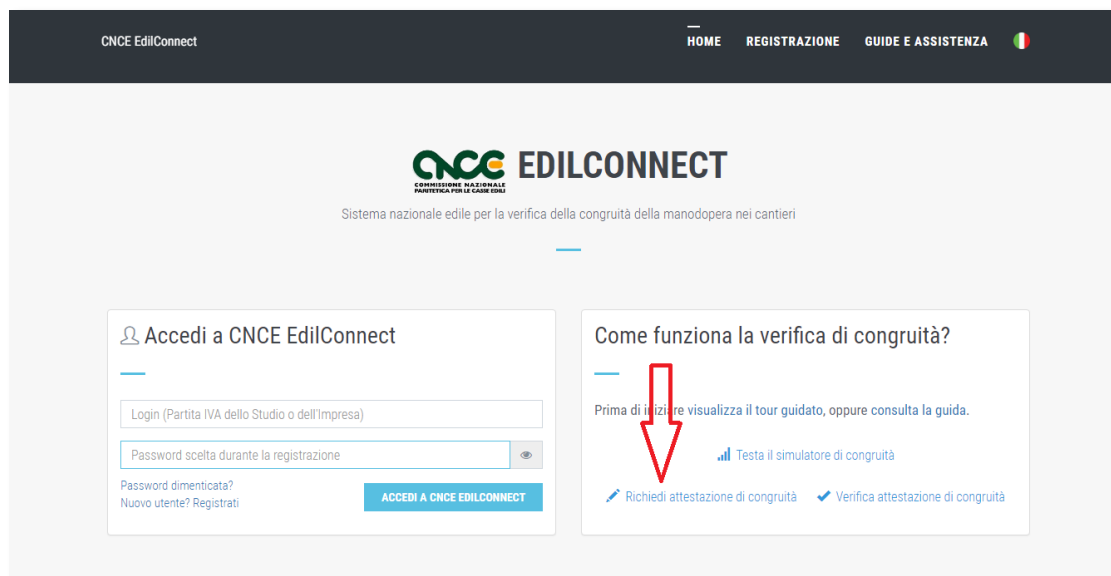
CNCE EdilConnect

HOME REGISTRAZIONE GUIDE E ASSISTENZA

CNCE COMMISSIONE NAZIONALE PARITETICA PER LE CASSE EDILI EDILCONNECT

Sistema nazionale edile per la verifica della congruità della manodopera nei cantieri

Accedi a CNCE EdilConnect

Login (Partita IVA dello Studio o dell'Impresa)

Password scelta durante la registrazione

Password dimenticata?
Nuovo utente? Registrati

ACCEDI A CNCE EDILCONNECT

Come funziona la verifica di congruità?

Prima di iniziare visualizza il tour guidato, oppure consulta la guida.

Testa il simulatore di congruità

Richiedi attestazione di congruità

Verifica attestazione di congruità